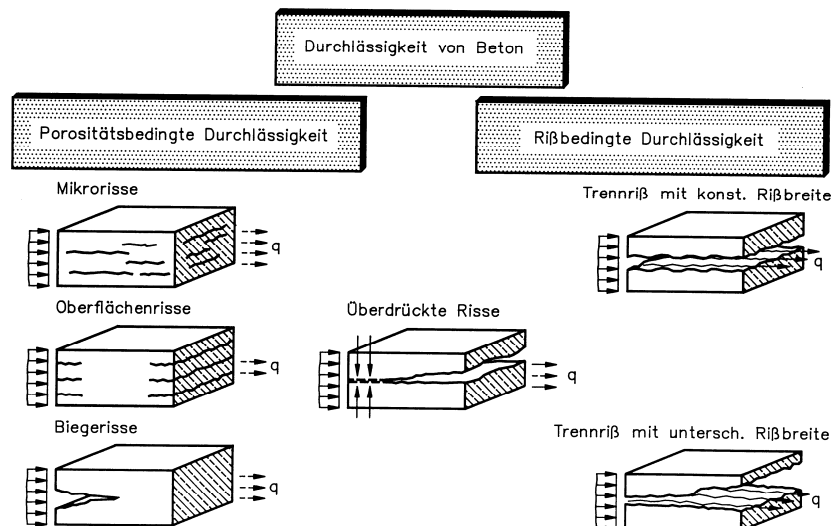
Durchlässigkeit von Beton

Porositätsbedingte Durchlässigkeit

Rißbedingte Durchlässigkeit

Mikrorisse

q

Trennriß mit konst. Rißbreite

q

Oberflächenrisse

q

Überdrückte Risse

q

Biegerisse

q

Trennriß mit untersch. Rißbreite

q